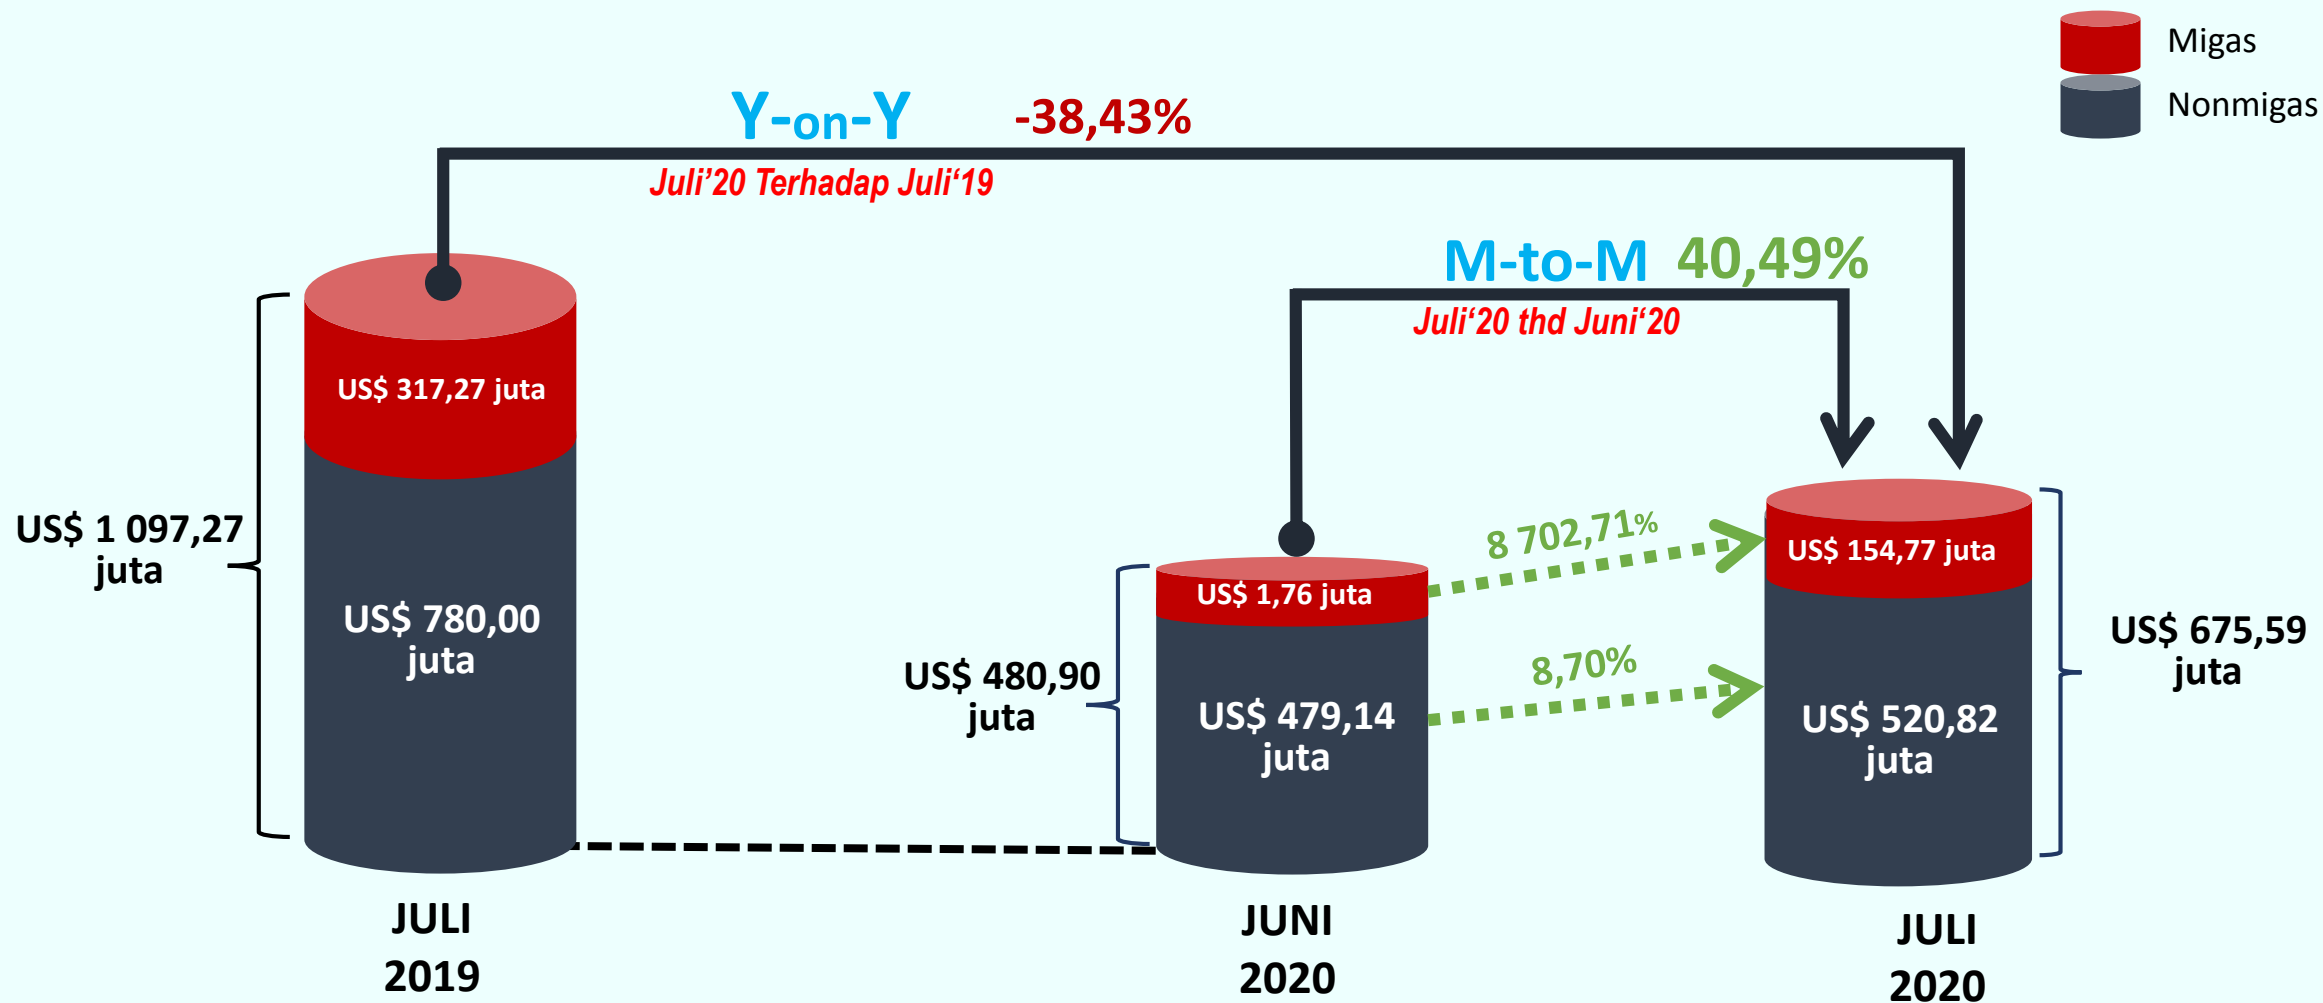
Migas
Nonmigas

Y-on-Y -38,43%
Juli'20 Terhadap Juli'19

M-to-M 40,49%
Juli'20 thd Juni'20

US$ 317,27 juta
US$ 1 097,27 juta
US$ 780,00 juta

US$ 1,76 juta
US$ 480,90 juta
US$ 479,14 juta

8 702,71%
8,70%

US$ 154,77 juta
US$ 520,82 juta
US$ 675,59 juta

JULI 2019
JUNI 2020
JULI 2020